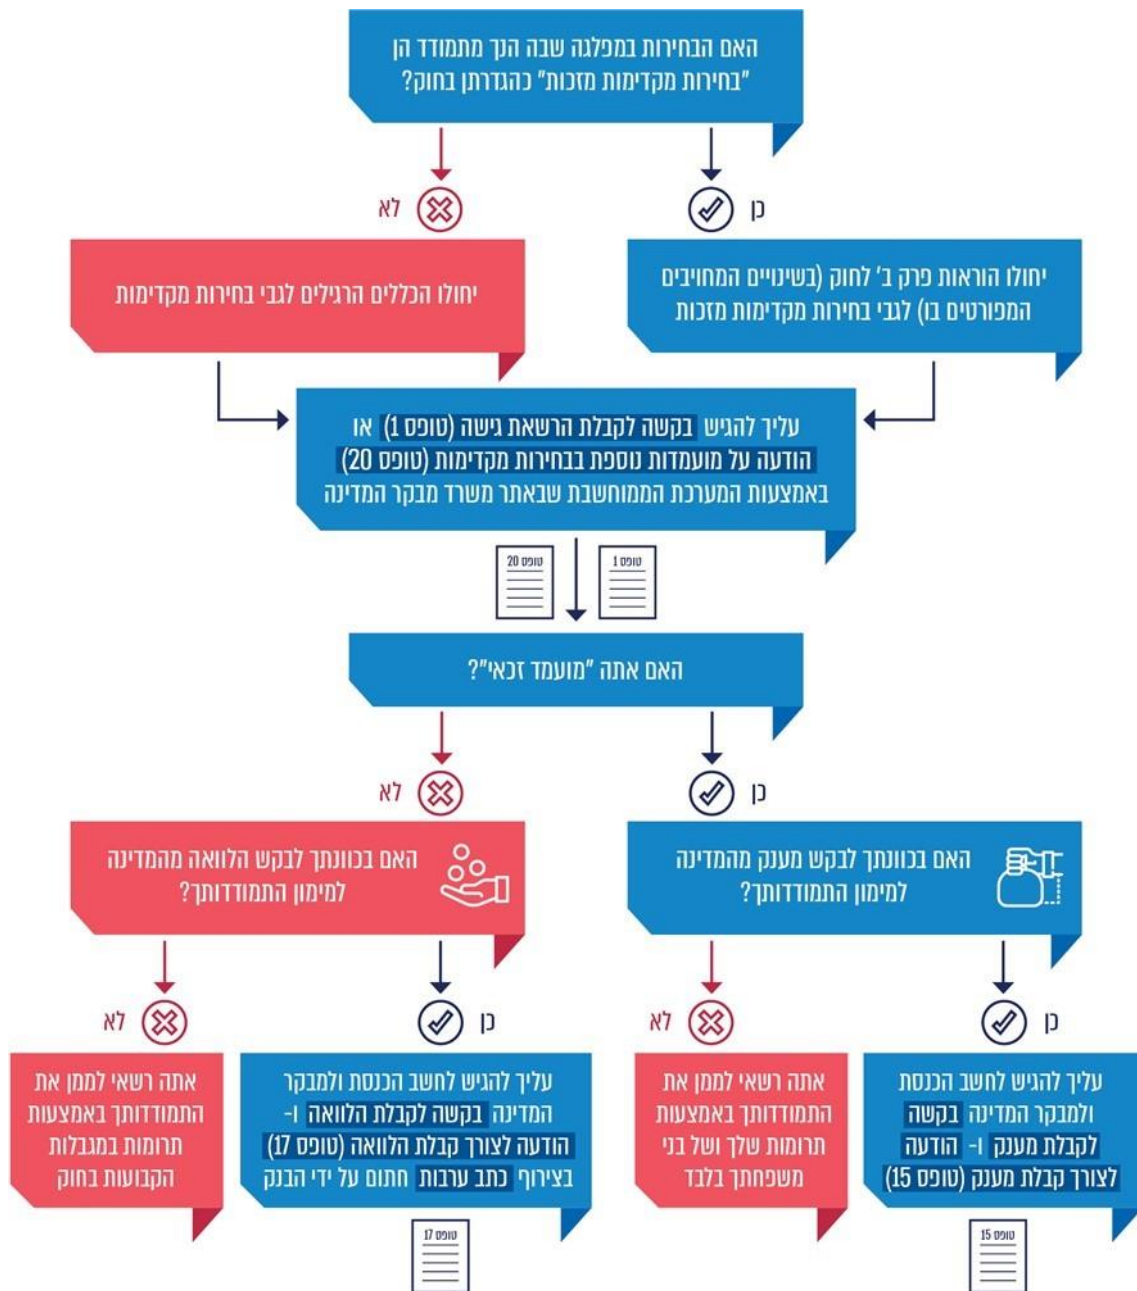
האם הבחירות במפלגה שבה הנך מתמודד הן "בחירות מקדימות מזכות" כהגדרתן בחוק?

כן

לא

יחולו הוראות פרק ב' לחוק (בשינויים המחויבים המפורטים בו) לגבי בחירות מקדימות מזכות

יחולו הכללים הרגילים לגבי בחירות מקדימות

עליך להגיש בקשה לקבלת הרשאת גישה (טופס 1) או הודעה על מועמדות נוספת בבחירות מקדימות (טופס 20) באמצעות המערכת הממוחשבת שבאתר משרד מבקר המדינה

טופס 1

טופס 20

האם אתה "מועמד זכאי"?

כן

לא

האם בכוונתך לבקש מענק מהמדינה למימון התמודדותך?

האם בכוונתך לבקש הלוואה מהמדינה למימון התמודדותך?

כן

לא

כן

לא

עליך להגיש לחשב הכנסת ולמבקר המדינה בקשה לקבלת מענק ו- הודעה לצורך קבלת מענק (טופס 15)

אתה רשאי לממן את התמודדותך באמצעות תרומות שלך ושל בני משפחתך בלבד

עליך להגיש לחשב הכנסת ולמבקר המדינה בקשה לקבלת הלוואה ו- הודעה לצורך קבלת הלוואה (טופס 17) בצירוף כתב ערבות חתום על ידי הבנק

אתה רשאי לממן את התמודדותך באמצעות תרומות במגבלות הקבועות בחוק

טופס 15

טופס 17